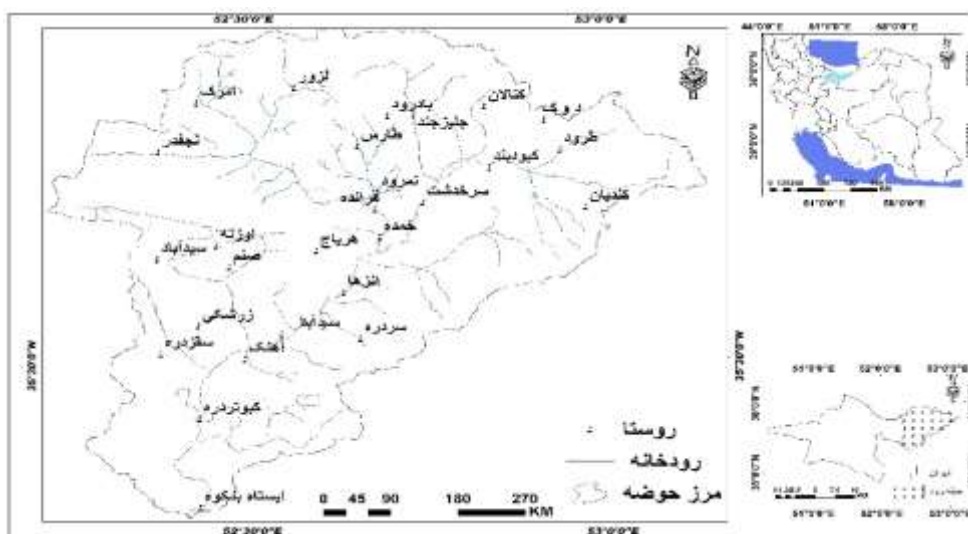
52°30'0"E
53°0'0"E

لزور
امرک
بادرود
کنالان
دروک
جلیزجند
طارس
طرود
نجفدر
کیوبند
سرخدشت
نمرود
کلدیان
فرانده
خمده
اوزنه
هریاج
سیدآباد
صنم
انزها
زرشکی
سوادیار
سردره
سقزدره
آهنک
کبوتردره
ایستگاه بنکوه

35°30'0"E

روستا
رودخانه
مرز حوضه

0 45 90 180 270 KM

44°0'0"E
51°0'0"E
58°0'0"E
51°0'0"E
58°0'0"E
35°0'0"N
25°0'0"N

51°0'0"E
52°0'0"E
53°0'0"E
35°0'0"N
30°0'0"N